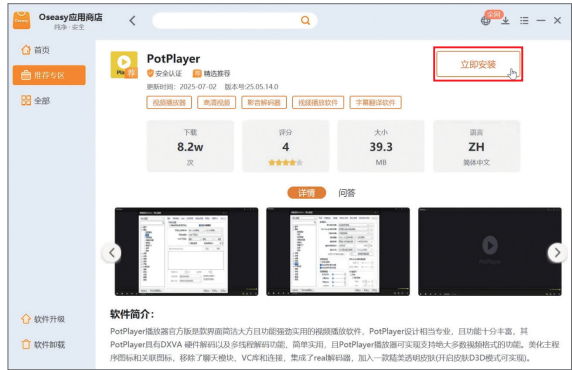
Oseasy应用商店
纯净 · 安全

首页
推荐专区
全部

PotPlayer
安全认证 精选推荐
更新时间：2025-07-02 版本号：25.05.14.0
视频播放器 高清视频 影音解码器 视频播放软件 字幕翻译软件

立即安装

| 下载 | 评分 | 大小 | 语言 |
|---|---|---|---|
| 8.2w | 4 | 39.3 | ZH |
| 次 | | MB | 简体中文 |

详情 问答

PotPlayer

软件简介：
PotPlayer播放器官方版是款界面简洁大方且功能强放实用的视频播放软件。PotPlayer设计相当专业，且功能十分丰富，其PotPlayer具有DXVA 硬件解码以及多线程解码功能，简单实用，且PotPlayer播放器可实现支持绝大多数视频格式的功能。美化主程序图标和关联图标，移除了聊天模块、VC库和连接，集成了real解码器，加入一款精美透明皮肤(开启皮肤D3D模式可实现)。

软件升级
软件卸载